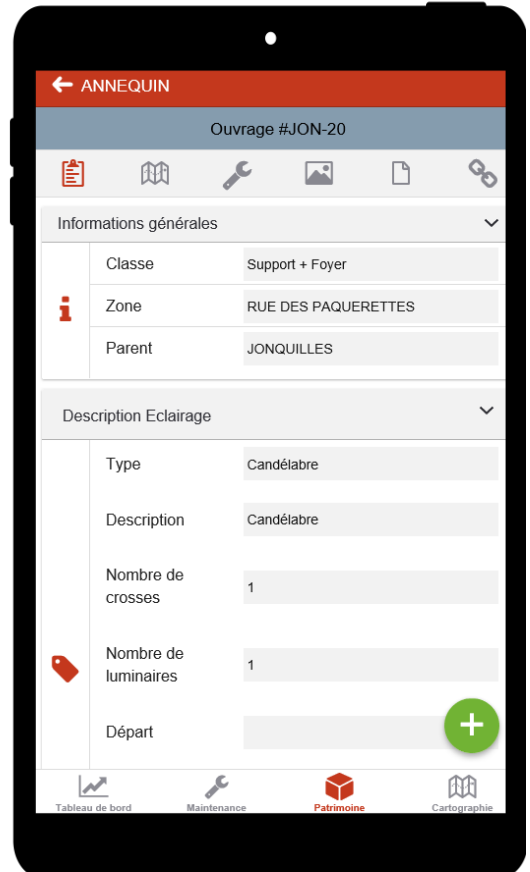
ANNEQUIN

Ouvrage #JON-20

Informations générales

| Classe | Support + Foyer |
|---|---|
| Zone | RUE DES PAQUERETTES |
| Parent | JONQUILLES |

Description Eclairage

| Type | Candélabre |
|---|---|
| Description | Candélabre |
| Nombre de crosses | 1 |
| Nombre de luminaires | 1 |
| Départ | |

Tableau de bord
Maintenance
Patrimoine
Cartographie